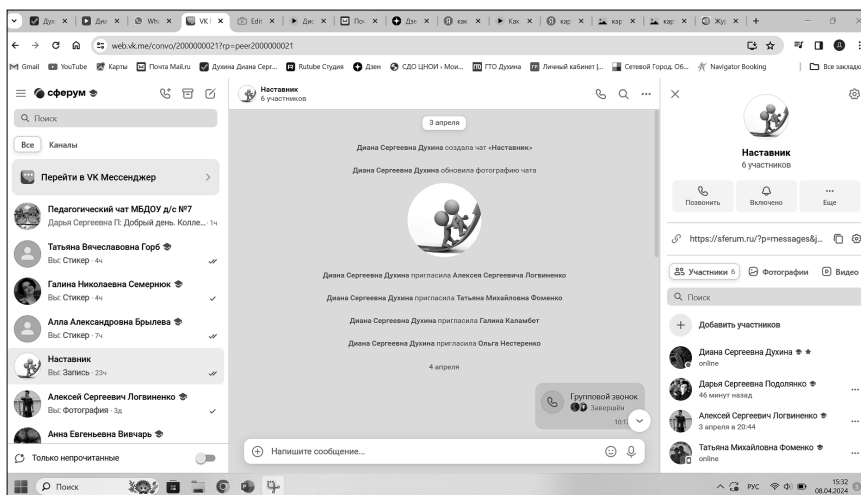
Дух ×  Дис ×  Wh ×  VK ×  Edit ×  Дис ×  Пои ×  Дзе ×  как ×  Как ×  кар ×  кар ×  кар ×  Жур × +

web.vk.me/convo/2000000021?rp=peer2000000021

Gmail  YouTube  Карты  Почта Mail.ru  Духина Диана Серг...  Rutube Студия  Дзен  СДО ЦНОИ › Мои...  ГТО Духина  Личный кабинет |...  Сетевой Город. Об...  Navigator Booking  Все закладки

сферум

Поиск

Все  Каналы

Перейти в VK Мессенджер

Педагогический чат МБДОУ д/с №7
Дарья Сергеевна П: Добрый день. Колле... · 1ч

Татьяна Вячеславовна Горб
Вы: Стикер · 4ч

Галина Николаевна Семернюк
Вы: Стикер · 4ч

Алла Александровна Брылева
Вы: Стикер · 7ч

Наставник
Вы: Запись · 23ч

Алексей Сергеевич Логвиненко
Вы: Фотография · 3д

Анна Евгеньевна Вивчарь

Только непрочитанные

Наставник
6 участников

3 апреля

Диана Сергеевна Духина создала чат «Наставник»

Диана Сергеевна Духина обновила фотографию чата

Диана Сергеевна Духина пригласила Алексея Сергеевича Логвиненко

Диана Сергеевна Духина пригласила Татьяна Михайловна Фоменко

Диана Сергеевна Духина пригласила Галина Каламбет

Диана Сергеевна Духина пригласила Ольга Нестеренко

4 апреля

Групповой звонок
Завершён
10:1

Напишите сообщение...

Наставник
6 участников

Позвонить  Включено  Еще

https://sferum.ru/?p=messages&j...

Участники 6  Фотографии  Видео

Поиск

Добавить участников

Диана Сергеевна Духина
online

Дарья Сергеевна Подолянко
46 минут назад

Алексей Сергеевич Логвиненко
3 апреля в 20:44

Татьяна Михайловна Фоменко
online

Поиск

РУС  15:32  08.04.2024